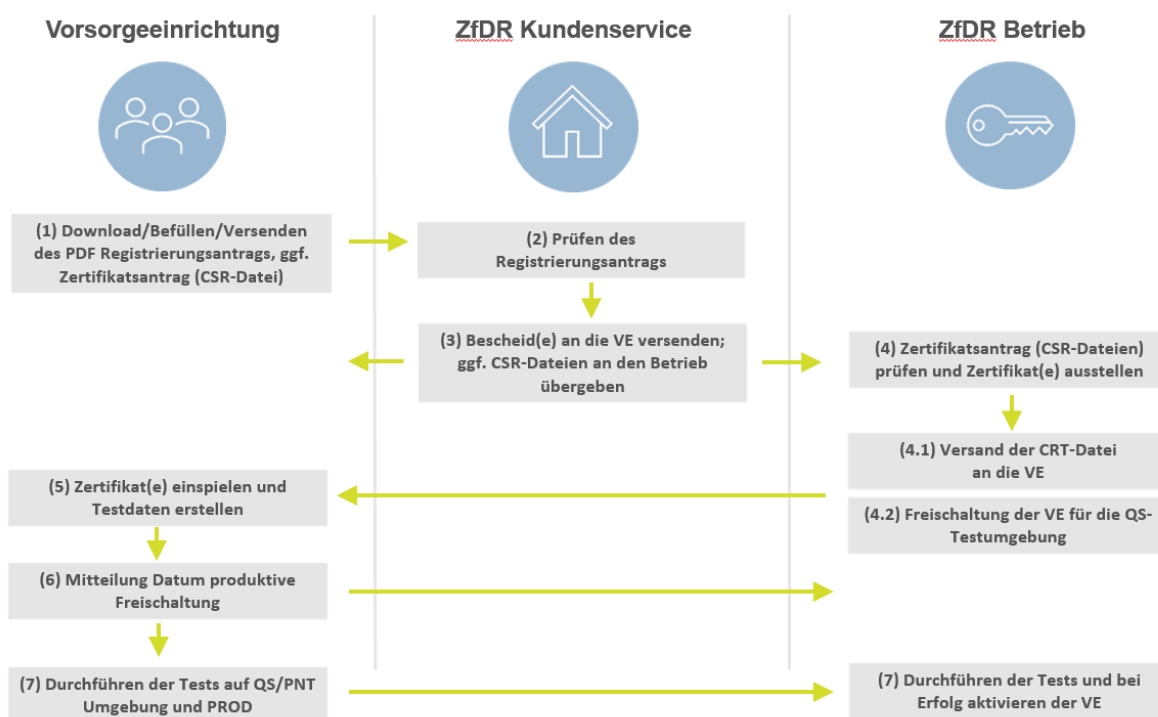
Vorsorgeeinrichtung

ZfDR Kundenservice

ZfDR Betrieb

(1) Download/Befüllen/Versenden des PDF Registrierungsantrags, ggf. Zertifikatsantrag (CSR-Datei)

(2) Prüfen des Registrierungsantrags

(3) Bescheid(e) an die VE versenden; ggf. CSR-Dateien an den Betrieb übergeben

(4) Zertifikatsantrag (CSR-Dateien) prüfen und Zertifikat(e) ausstellen

(4.1) Versand der CRT-Datei an die VE

(5) Zertifikat(e) einspielen und Testdaten erstellen

(4.2) Freischaltung der VE für die QS-Testumgebung

(6) Mitteilung Datum produktive Freischaltung

(7) Durchführen der Tests auf QS/PNT Umgebung und PROD

(7) Durchführen der Tests und bei Erfolg aktivieren der VE